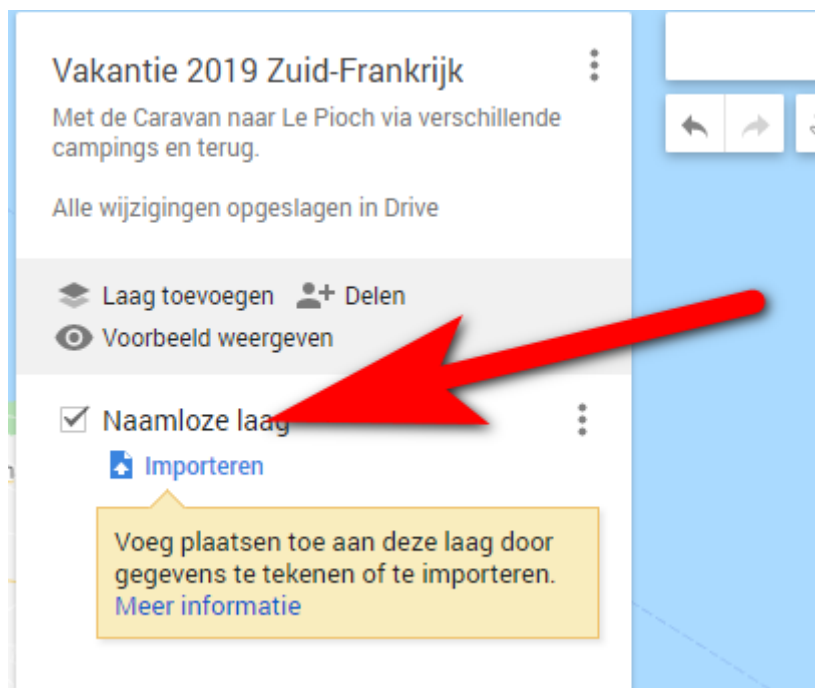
Vakantie 2019 Zuid-Frankrijk

Met de Caravan naar Le Pioch via verschillende campings en terug.

Alle wijzigingen opgeslagen in Drive

Laag toevoegen
Delen
Voorbeeld weergeven

Naamloze laag

Importeren

Voeg plaatsen toe aan deze laag door gegevens te tekenen of te importeren.
Meer informatie